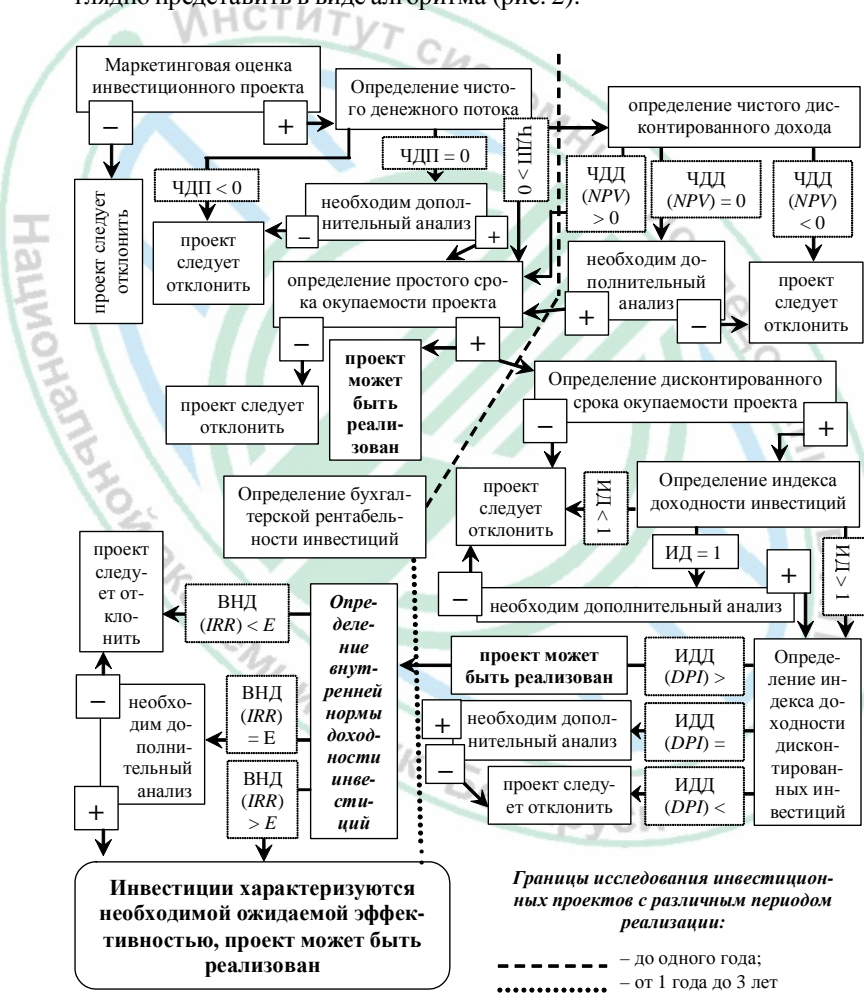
глядно представить в виде алгоритма (рис. 2).

Институт си

Маркетинговая оценка инвестиционного проекта

–

+

Определение чистого денежного потока

ЧДП > 0

определение чистого дисконтированного дохода

ЧДП = 0

ЧДП < 0

проект следует отклонить

необходим дополнительный анализ

–

+

проект следует отклонить

ЧДД ($NPV$) > 0

ЧДД ($NPV$) = 0

ЧДД ($NPV$) < 0

определение простого срока окупаемости проекта

необходим дополнительный анализ

проект следует отклонить

+

–

–

+

проект может быть реализован

проект следует отклонить

Определение дисконтированного срока окупаемости проекта

–

+

Определение бухгалтерской рентабельности инвестиций

проект следует отклонить

ИД < 1

Определение индекса доходности инвестиций

проект следует отклонить

ВНД ($IRR$) < $E$

Определение внутренней нормы доходности инвестиций

ИД = 1

ИД > 1

+

–

необходим дополнительный анализ

проект может быть реализован

ИДД ($DPI$) >

Определение индекса доходности дисконтированных инвестиций

–

необходимо дополнительный анализ

ВНД ($IRR$) = E

+

необходим дополнительный анализ

ИДД ($DPI$) =

–

ВНД ($IRR$) > $E$

проект следует отклонить

ИДД ($DPI$) <

+

Национальной

Инвестиции характеризуются необходимой ожидаемой эффективностью, проект может быть реализован

Границы исследования инвестиционных проектов с различным периодом реализации:

– до одного года;

– от 1 года до 3 лет